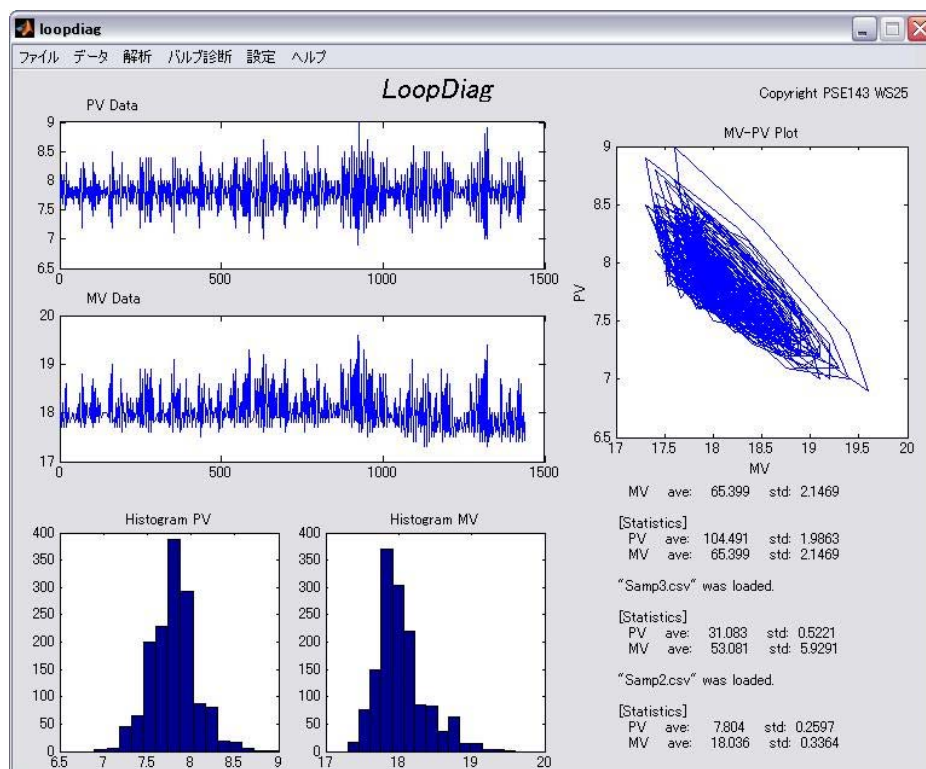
loopdiag

ファイル データ 解析 バルブ診断 設定 ヘルプ

LoopDiag

Copyright PSE143 WS25

PV Data

9
8.5
8
7.5
7
6.5
0 500 1000 1500

MV Data

20
19
18
17
0 500 1000 1500

MV-PV Plot

9
8.5
8
7.5
7
6.5
PV
17 17.5 18 18.5 19 19.5 20
MV

Histogram PV

400
350
300
250
200
150
100
50
0
6.5 7 7.5 8 8.5 9

Histogram MV

400
350
300
250
200
150
100
50
0
17 18 19 20

MV ave: 65.399 std: 2.1469

[Statistics]
PV ave: 104.491 std: 1.9863
MV ave: 65.399 std: 2.1469

"Samp3.csv" was loaded.

[Statistics]
PV ave: 31.083 std: 0.5221
MV ave: 53.081 std: 5.9291

"Samp2.csv" was loaded.

[Statistics]
PV ave: 7.804 std: 0.2597
MV ave: 18.036 std: 0.3364